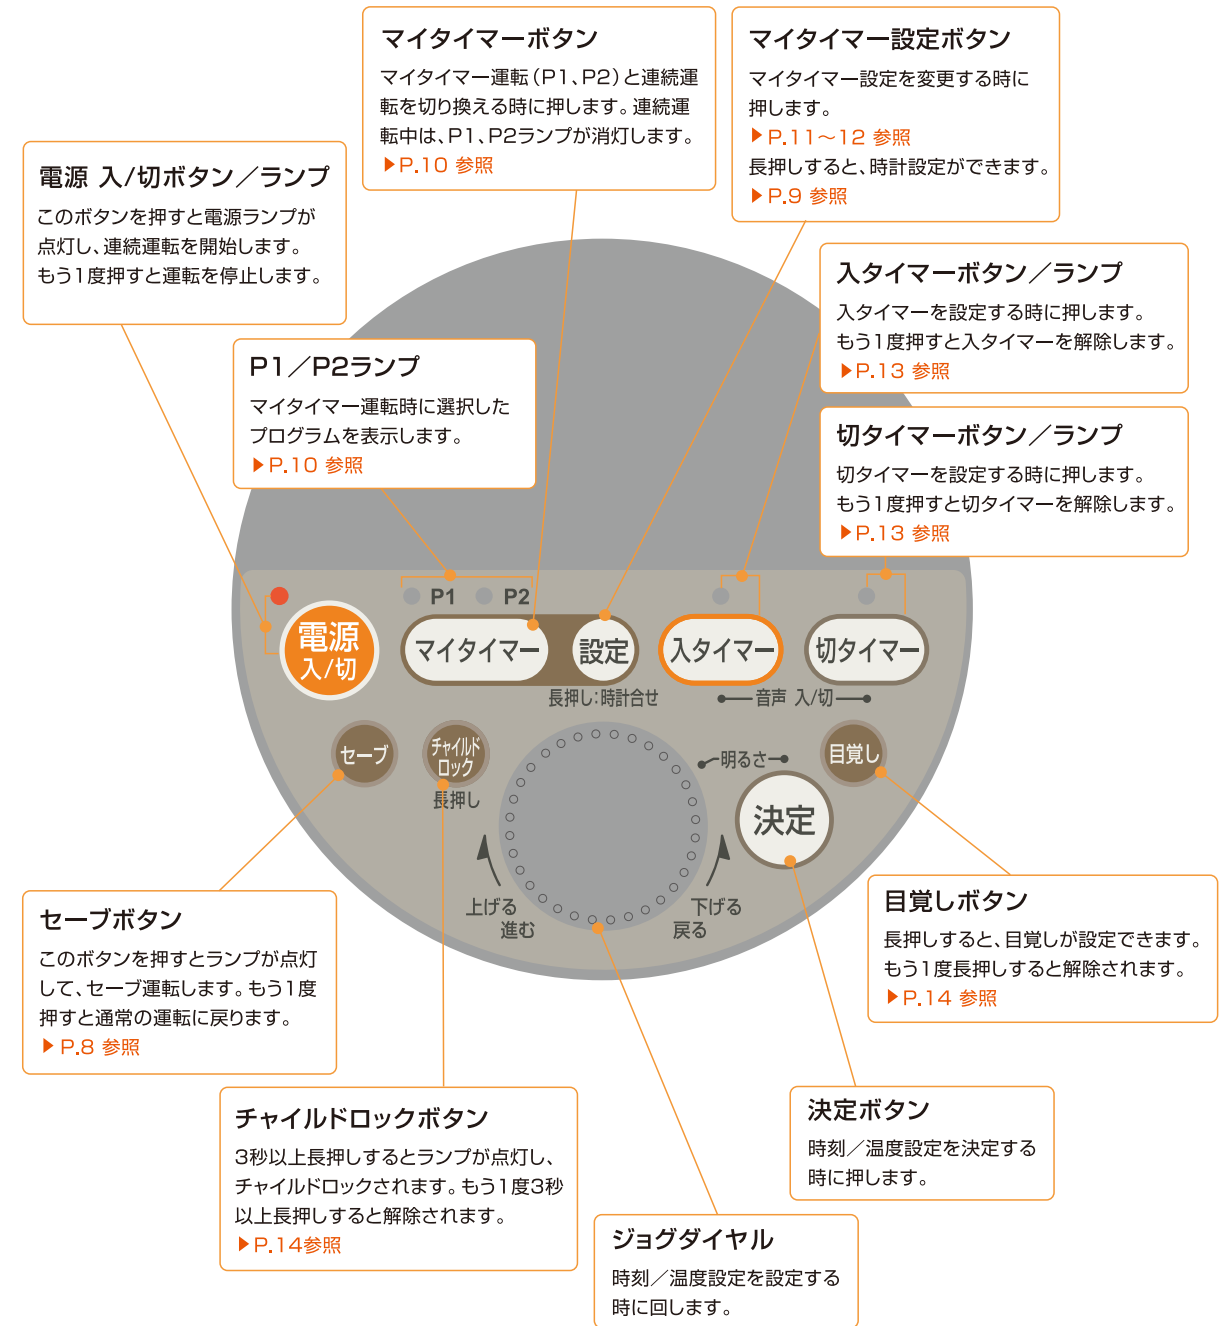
マイタイマーボタン
マイタイマー運転（P1、P2）と連続運転を切り換える時に押します。連続運転中は、P1、P2ランプが消灯します。
▶P.10 参照

マイタイマー設定ボタン
マイタイマー設定を変更する時に押します。
▶P.11～12 参照
長押しすると、時計設定ができます。
▶P.9 参照

電源 入/切ボタン／ランプ
このボタンを押すと電源ランプが点灯し、連続運転を開始します。
もう1度押すと運転を停止します。

入タイマーボタン／ランプ
入タイマーを設定する時に押します。
もう1度押すと入タイマーを解除します。
▶P.13 参照

P1／P2ランプ
マイタイマー運転時に選択したプログラムを表示します。
▶P.10 参照

切タイマーボタン／ランプ
切タイマーを設定する時に押します。
もう1度押すと切タイマーを解除します。
▶P.13 参照

P1 P2
電源 入/切
マイタイマー 設定
長押し：時計合せ
入タイマー 切タイマー
音声 入/切
セーブ
チャイルドロック
長押し
明るさ
目覚し
決定
上げる 進む
下げる 戻る

セーブボタン
このボタンを押すとランプが点灯して、セーブ運転します。もう1度押すと通常の運転に戻ります。
▶P.8 参照

目覚しボタン
長押しすると、目覚しが設定できます。
もう1度長押しすると解除されます。
▶P.14 参照

チャイルドロックボタン
3秒以上長押しするとランプが点灯し、チャイルドロックされます。もう1度3秒以上長押しすると解除されます。
▶P.14参照

決定ボタン
時刻／温度設定を決定する時に押します。

ジョグダイヤル
時刻／温度設定を設定する時に回します。